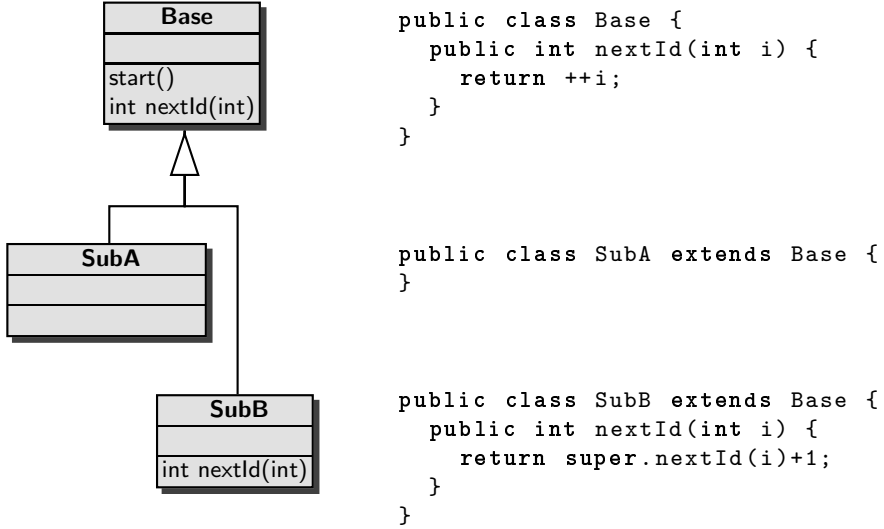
Base
start()
int nextId(int)

SubA

SubB
int nextId(int)

public class Base {
  public int nextId(int i) {
    return ++i;
  }
}

public class SubA extends Base {
}

public class SubB extends Base {
  public int nextId(int i) {
    return super.nextId(i)+1;
  }
}